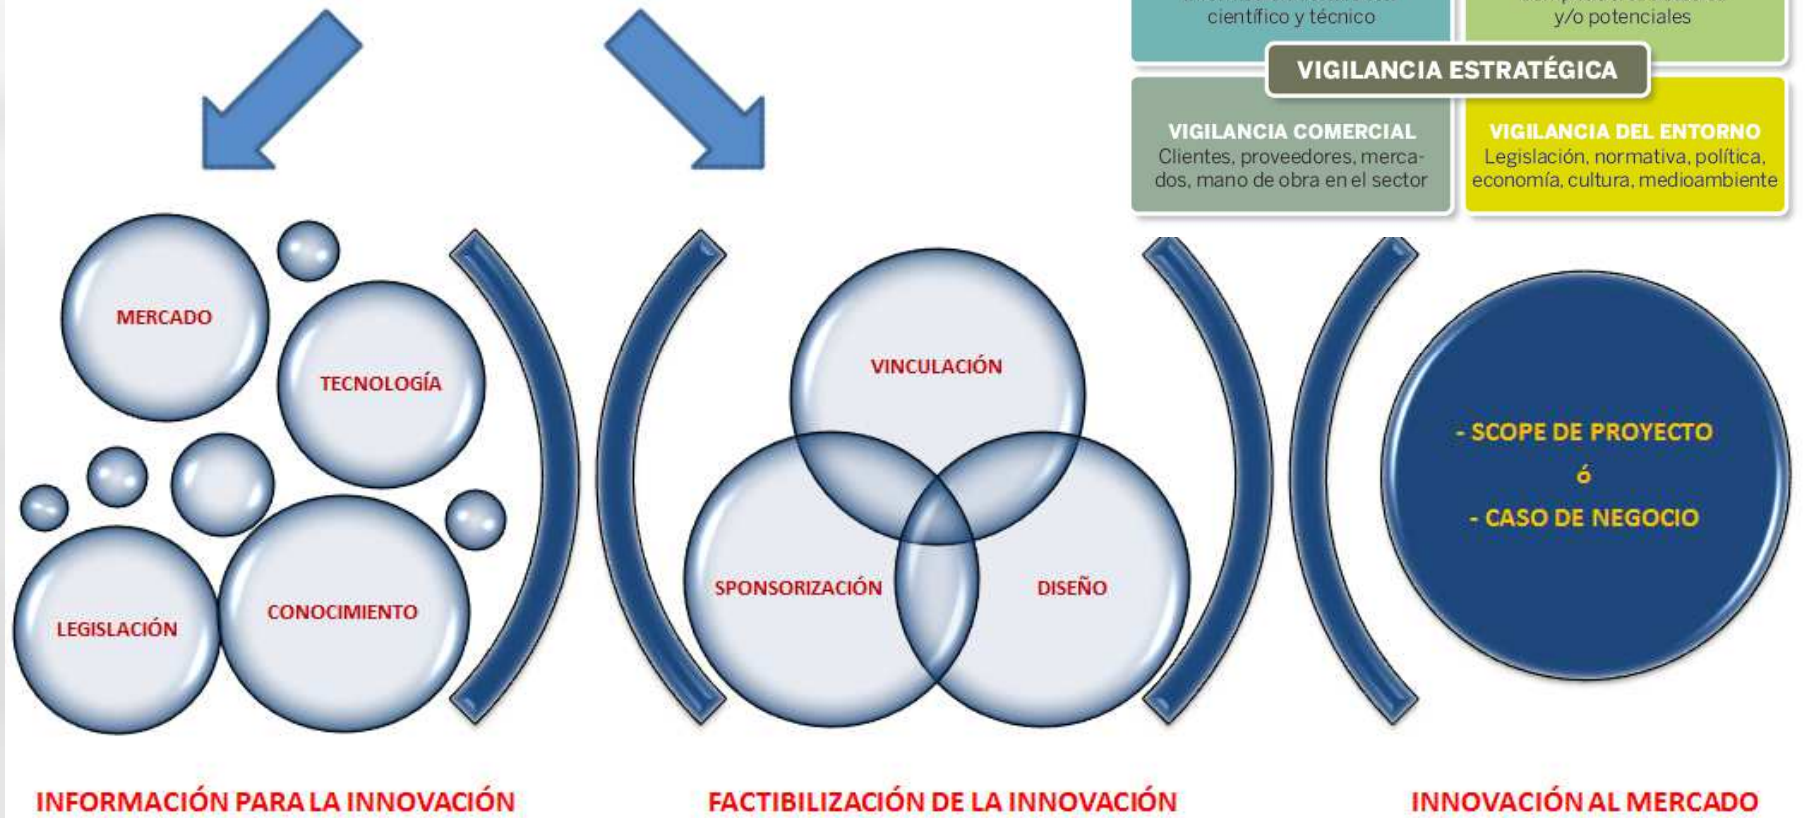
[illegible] científico y técnico

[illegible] y/o potenciales

VIGILANCIA ESTRATÉGICA

VIGILANCIA COMERCIAL
Clientes, proveedores, mercados, mano de obra en el sector

VIGILANCIA DEL ENTORNO
Legislación, normativa, política, economía, cultura, medioambiente

MERCADO

TECNOLOGÍA

LEGISLACIÓN

CONOCIMIENTO

VINCULACIÓN

SPONSORIZACIÓN

DISEÑO

- SCOPE DE PROYECTO
ó
- CASO DE NEGOCIO

INFORMACIÓN PARA LA INNOVACIÓN

FACTIBILIZACIÓN DE LA INNOVACIÓN

INNOVACIÓN AL MERCADO